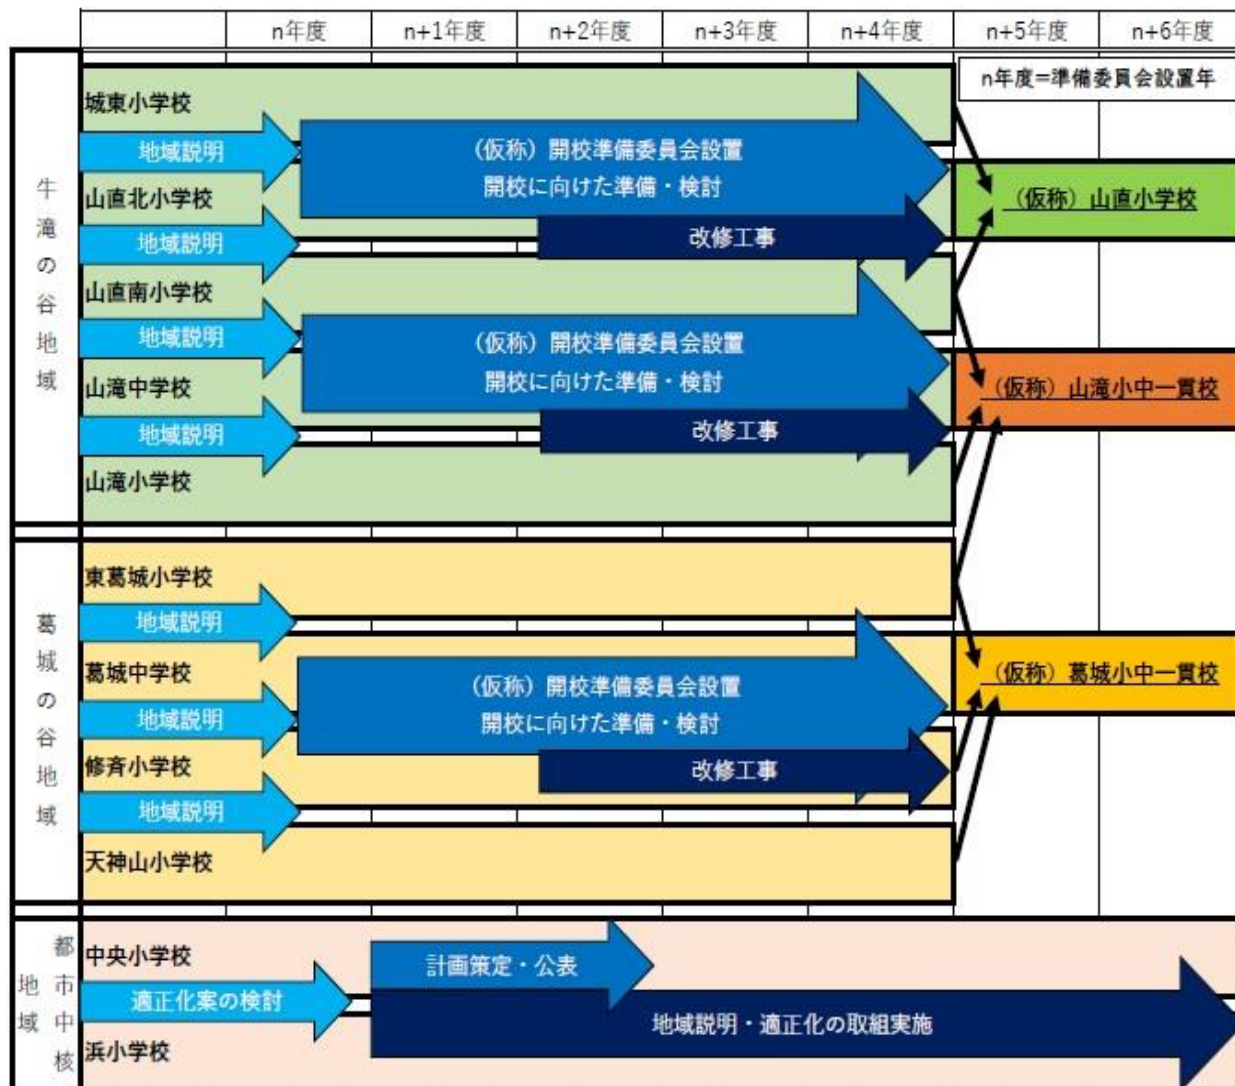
| | n年度 | n+1年度 | n+2年度 | n+3年度 | n+4年度 | n+5年度 | n+6年度 |
|---|---|---|---|---|---|---|---|

n年度=準備委員会設置年

牛滝の谷地域

城東小学校
地域説明
（仮称）開校準備委員会設置
開校に向けた準備・検討
山直北小学校
地域説明
改修工事
山直南小学校
（仮称）山直小学校
地域説明
（仮称）開校準備委員会設置
開校に向けた準備・検討
山滝中学校
地域説明
改修工事
山滝小学校
（仮称）山滝小中一貫校

葛城の谷地域

東葛城小学校
地域説明
葛城中学校
（仮称）開校準備委員会設置
開校に向けた準備・検討
地域説明
修斉小学校
改修工事
地域説明
天神山小学校
（仮称）葛城小中一貫校

都市中核地域

中央小学校
適正化案の検討
計画策定・公表
地域説明・適正化の取組実施
浜小学校